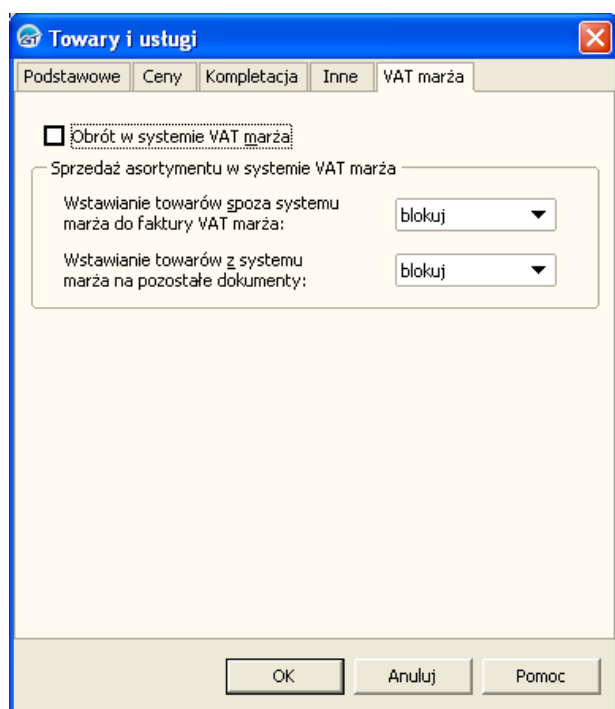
Towary i usługi

Podstawowe | Ceny | Kompletacja | Inne | VAT marża

Obrót w systemie VAT marża

Sprzedaż asortymentu w systemie VAT marża

Wstawianie towarów spoza systemu marża do faktury VAT marża: blokuj

Wstawianie towarów z systemu marża na pozostałe dokumenty: blokuj

OK Anuluj Pomoc